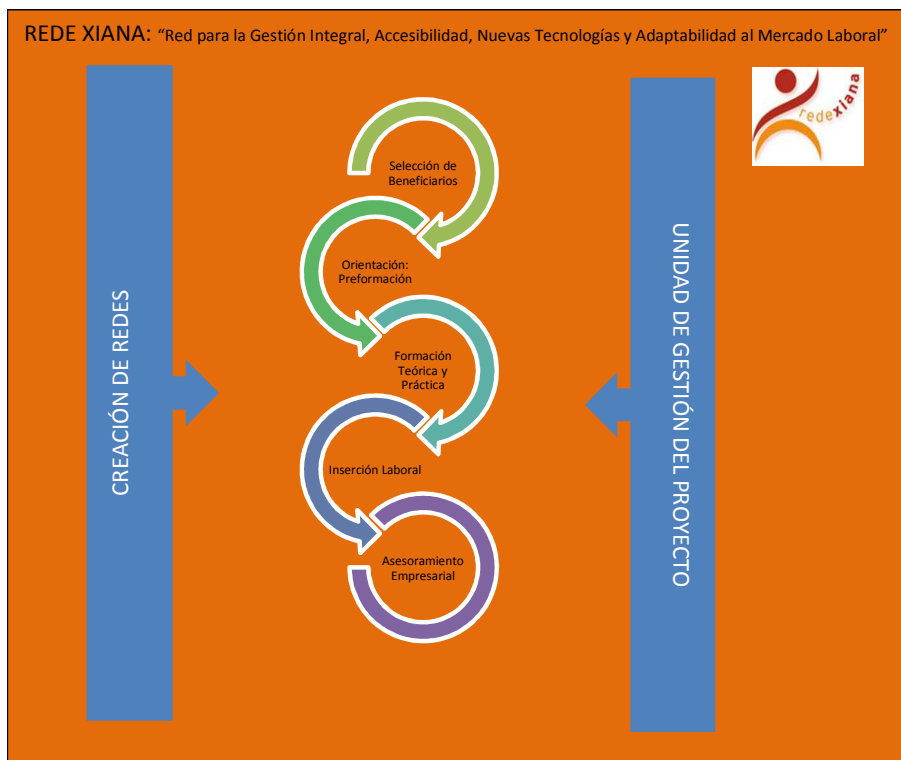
REDE XIANA: "Red para la Gestión Integral, Accesibilidad, Nuevas Tecnologías y Adaptabilidad al Mercado Laboral"

redexiana

CREACIÓN DE REDES

Selección de Beneficiarios

Orientación: Preformación

Formación Teórica y Práctica

Inserción Laboral

Asesoramiento Empresarial

UNIDAD DE GESTIÓN DEL PROYECTO